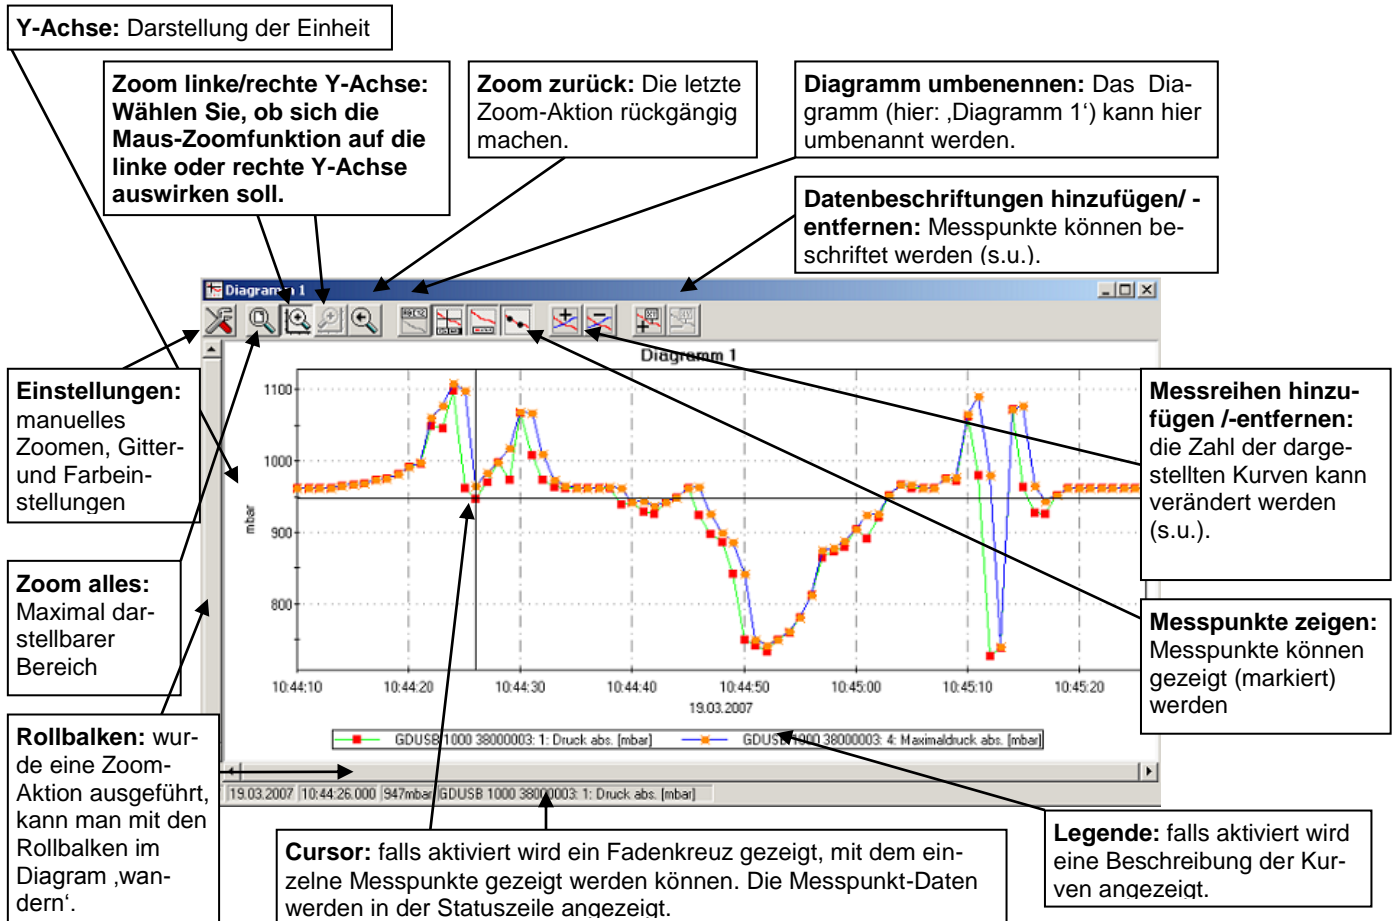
**Y-Achse:** Darstellung der Einheit

**Zoom linke/rechte Y-Achse: Wählen Sie, ob sich die Maus-Zoomfunktion auf die linke oder rechte Y-Achse auswirken soll.**

**Zoom zurück:** Die letzte Zoom-Aktion rückgängig machen.

**Diagramm umbenennen:** Das Diagramm (hier: ‚Diagramm 1') kann hier umbenannt werden.

**Datenbeschriftungen hinzufügen/ -entfernen:** Messpunkte können beschriftet werden (s.u.).

Diagramm 1

Diagramm 1

1100

1000

900

800

mbar

10:44:10 10:44:20 10:44:30 10:44:40 10:44:50 10:45:00 10:45:10 10:45:20

19.03.2007

GDUSB 1000 38000003: 1: Druck abs. [mbar] GDUSB 1000 38000003: 4: Maximaldruck abs. [mbar]

19.03.2007 | 10:44:26.000 | 947mbar | GDUSB 1000 38000003: 1: Druck abs. [mbar]

**Einstellungen:** manuelles Zoomen, Gitter- und Farbeinstellungen

**Zoom alles:** Maximal darstellbarer Bereich

**Rollbalken:** wurde eine Zoom-Aktion ausgeführt, kann man mit den Rollbalken im Diagram ‚wandern'.

**Messreihen hinzufügen /-entfernen:** die Zahl der dargestellten Kurven kann verändert werden (s.u.).

**Messpunkte zeigen:** Messpunkte können gezeigt (markiert) werden

**Cursor:** falls aktiviert wird ein Fadenkreuz gezeigt, mit dem einzelne Messpunkte gezeigt werden können. Die Messpunkt-Daten werden in der Statuszeile angezeigt.

**Legende:** falls aktiviert wird eine Beschreibung der Kurven angezeigt.